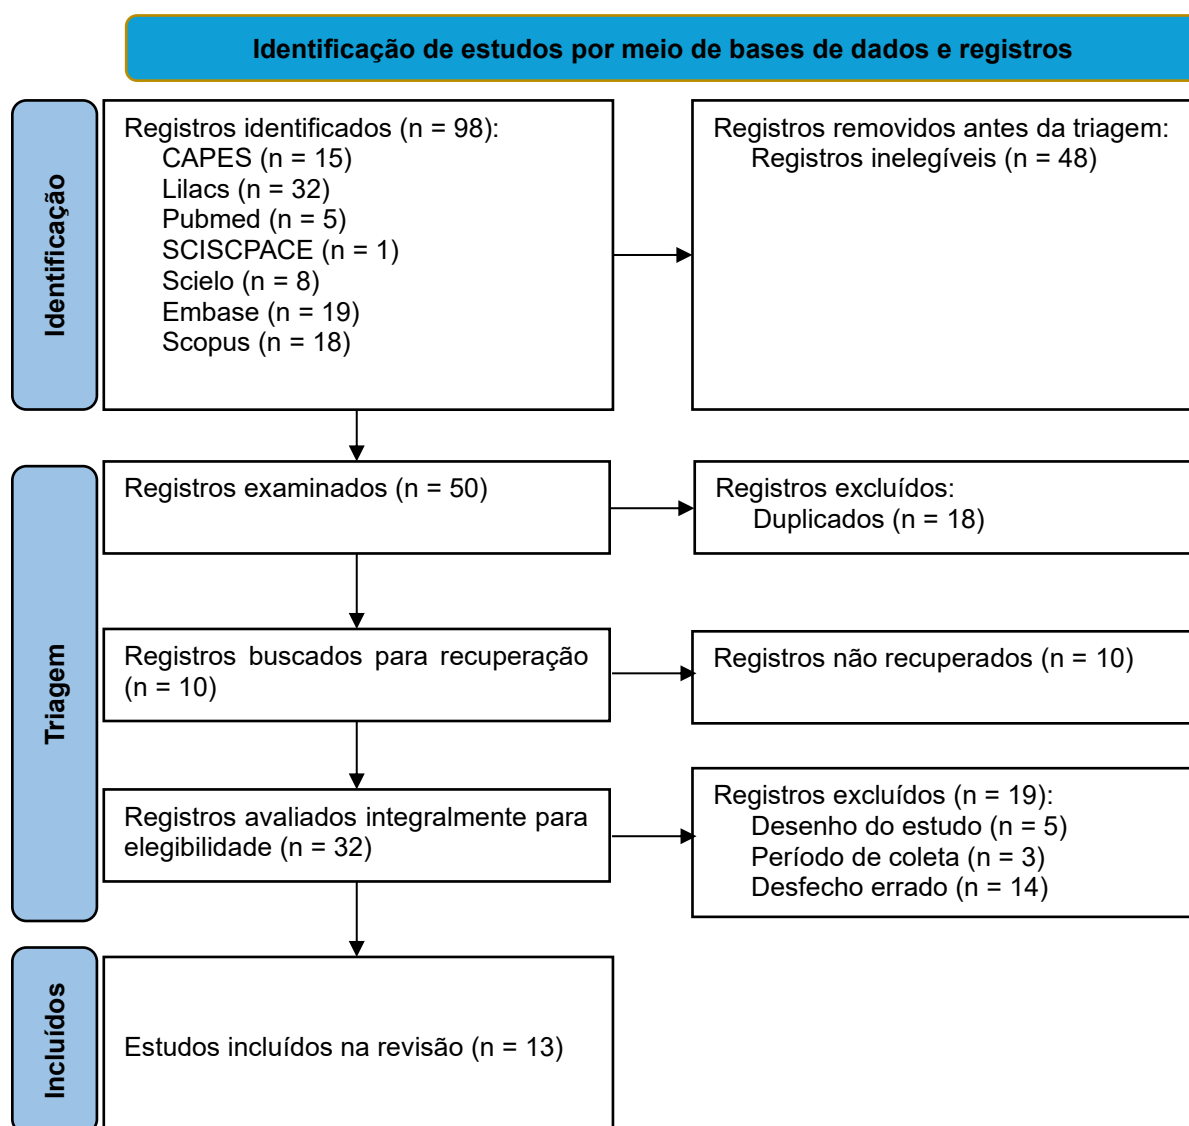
Identificação de estudos por meio de bases de dados e registros

Identificação

Registros identificados (n = 98):
CAPES (n = 15)
Lilacs (n = 32)
Pubmed (n = 5)
SCISCPACE (n = 1)
Scielo (n = 8)
Embase (n = 19)
Scopus (n = 18)

Registros removidos antes da triagem:
Registros inelegíveis (n = 48)

Triagem

Registros examinados (n = 50)

Registros excluídos:
Duplicados (n = 18)

Registros buscados para recuperação (n = 10)

Registros não recuperados (n = 10)

Registros avaliados integralmente para elegibilidade (n = 32)

Registros excluídos (n = 19):
Desenho do estudo (n = 5)
Período de coleta (n = 3)
Desfecho errado (n = 14)

Incluídos

Estudos incluídos na revisão (n = 13)